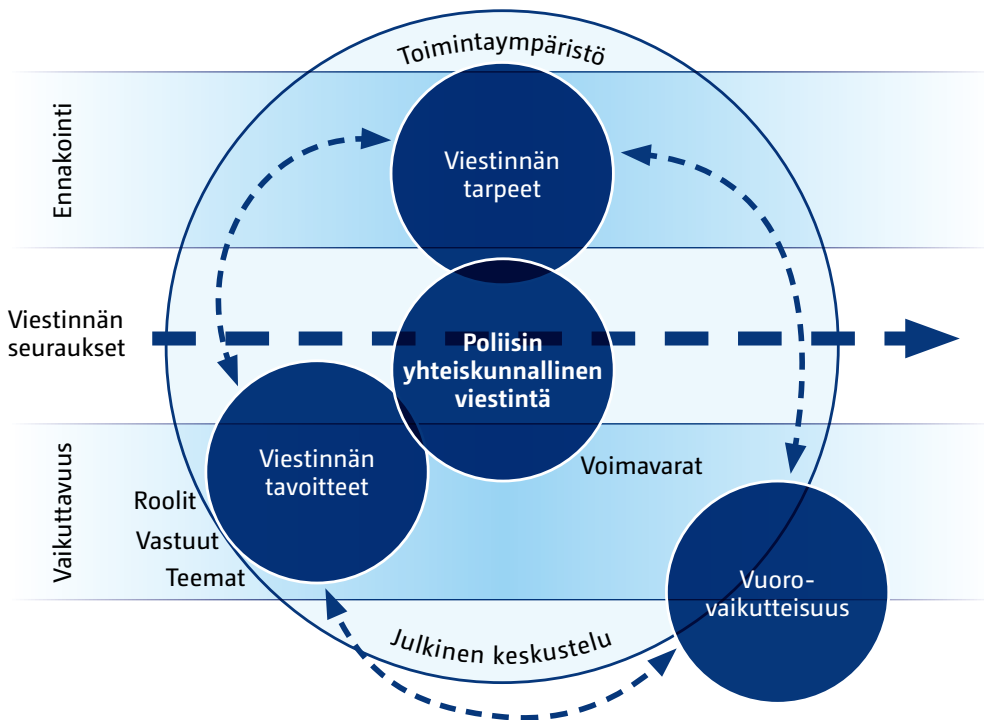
Toimintaympäristö

Ennakointi

Viestinnän tarpeet

Viestinnän seuraukset

Poliisin yhteiskunnallinen viestintä

Vaikuttavuus

Viestinnän tavoitteet

Voimavarat

Roolit

Vastuut

Teemat

Vuoro-vaikutteisuus

Julkinen keskustelu